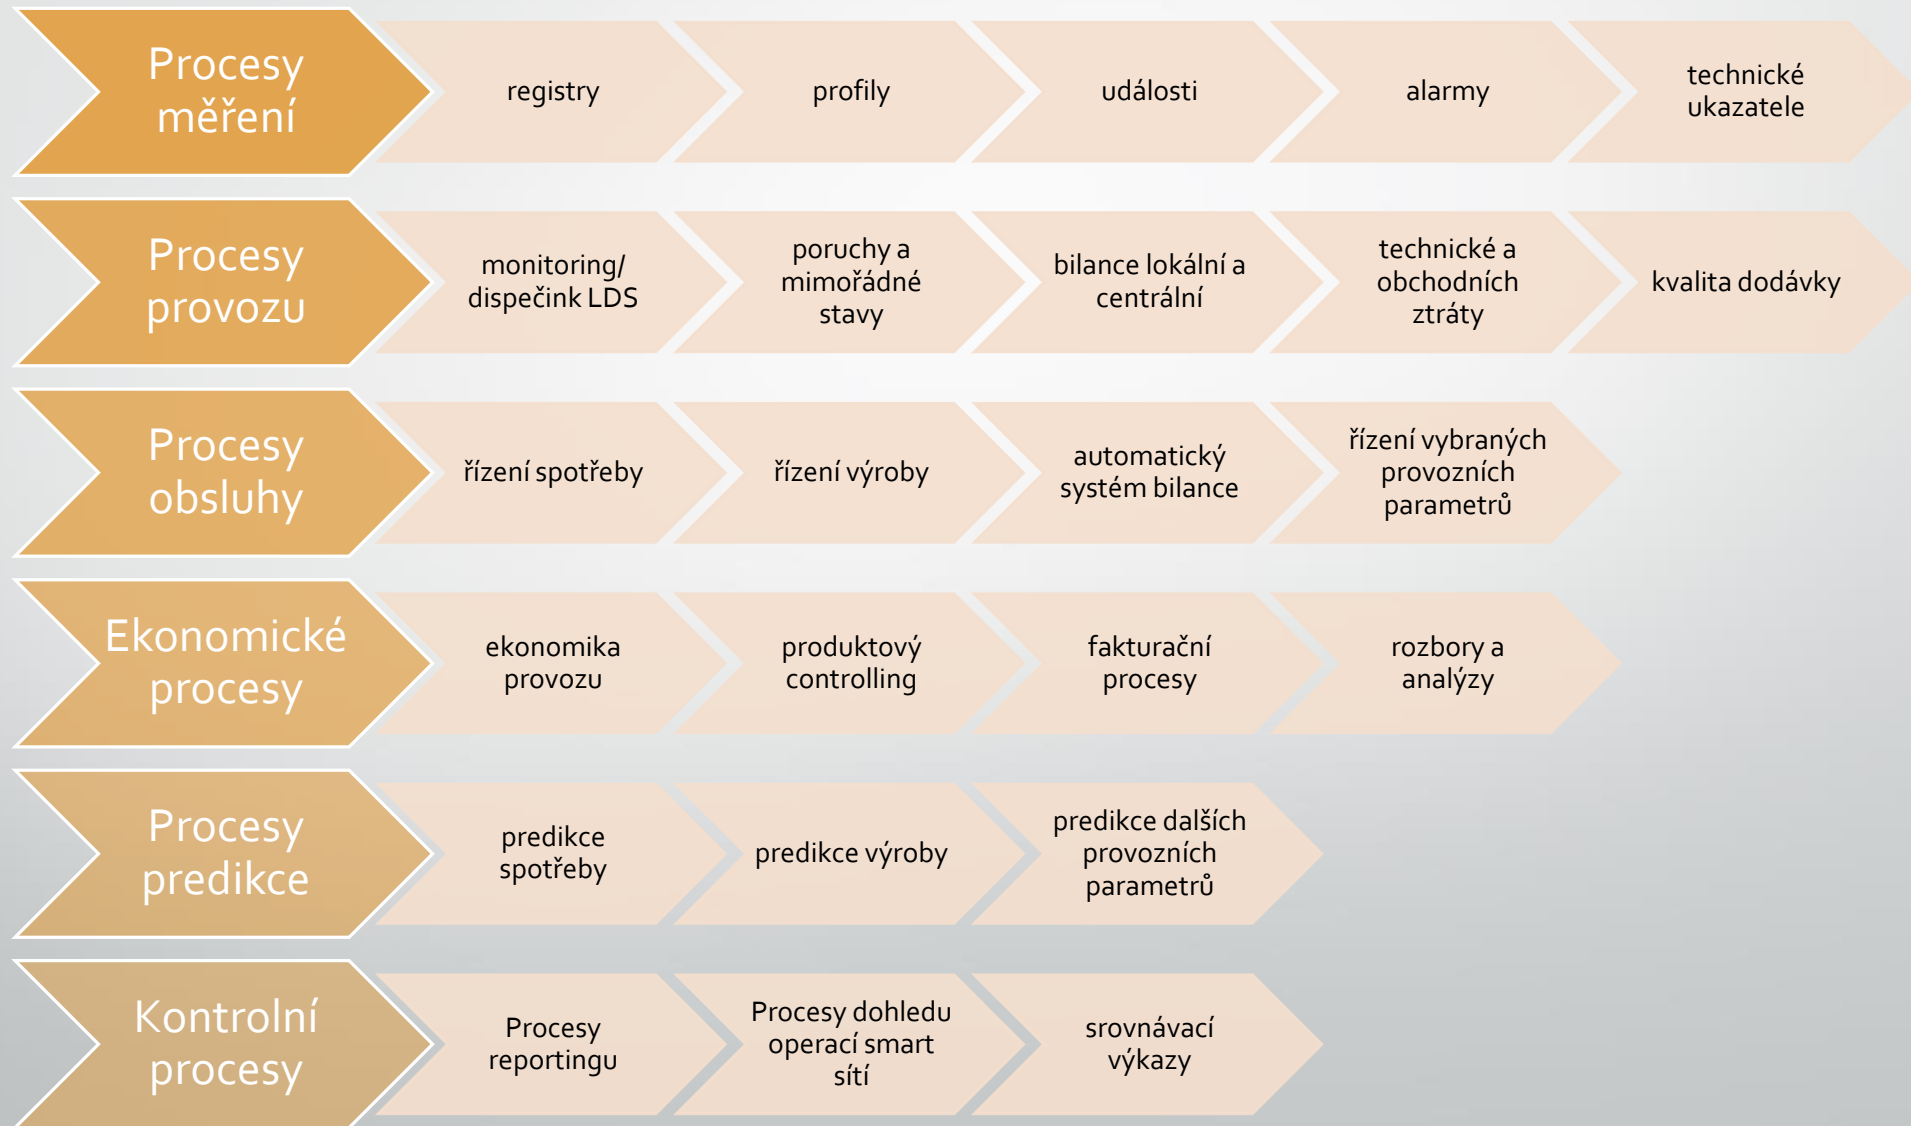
Procesy měření

registry

profily

události

alarmy

technické ukazatele

Procesy provozu

monitoring/ dispečink LDS

poruchy a mimořádné stavy

bilance lokální a centrální

technické a obchodních ztráty

kvalita dodávky

Procesy obsluhy

řízení spotřeby

řízení výroby

automatický systém bilance

řízení vybraných provozních parametrů

Ekonomické procesy

ekonomika provozu

produktový controlling

fakturační procesy

rozbory a analýzy

Procesy predikce

predikce spotřeby

predikce výroby

predikce dalších provozních parametrů

Kontrolní procesy

Procesy reportingu

Procesy dohledu operací smart sítí

srovnávací výkazy